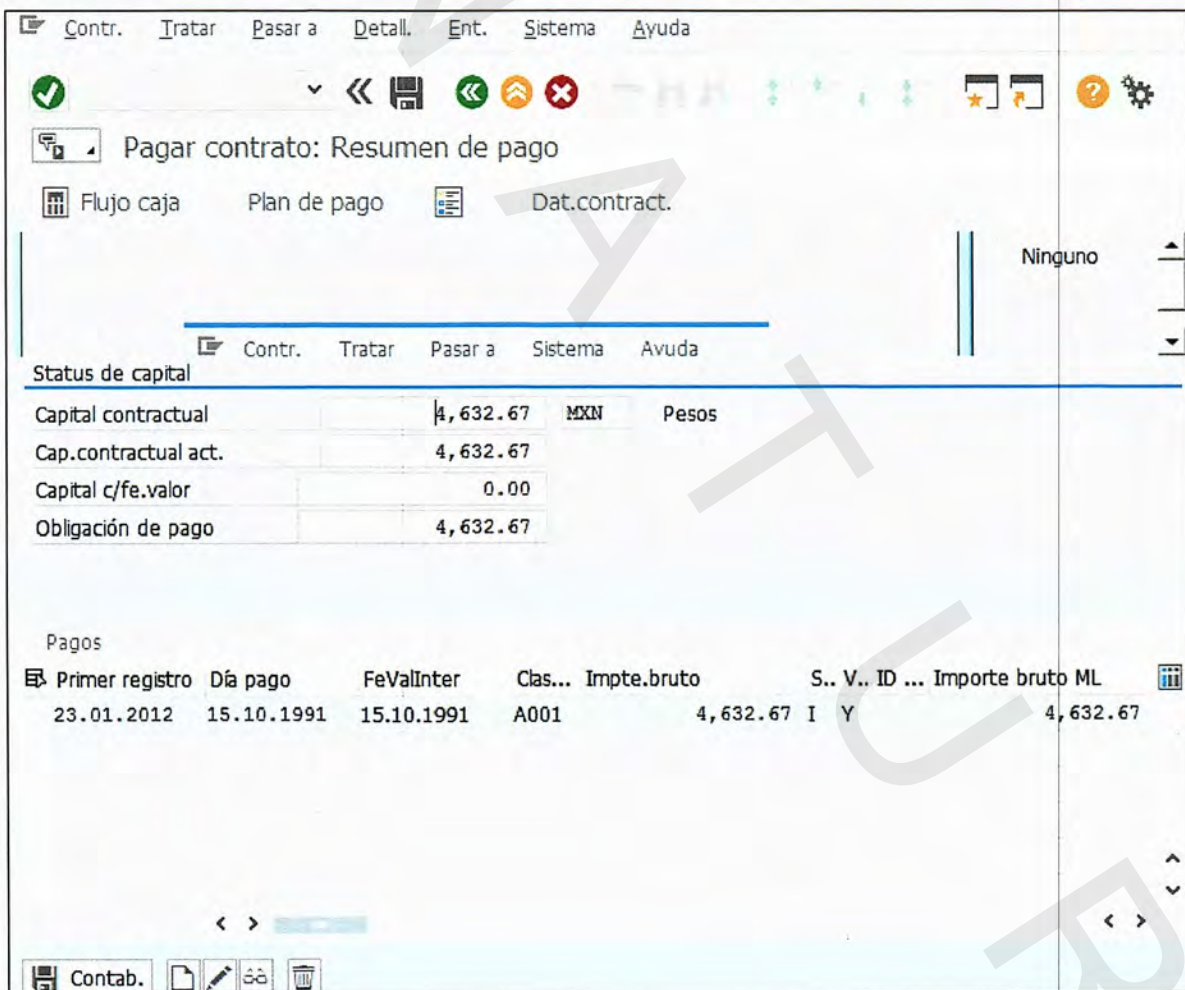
Contr. Tratar Pasar a Detall. Ent. Sistema Ayuda

Pagar contrato: Resumen de pago

Flujo caja Plan de pago Dat.contract.

Ninguno

Contr. Tratar Pasar a Sistema Ayuda

Status de capital

| | | | |
|---|---|---|---|
| Capital contractual | 4,632.67 | MXN | Pesos |
| Cap.contractual act. | 4,632.67 | | |
| Capital c/fe.valor | 0.00 | | |
| Obligación de pago | 4,632.67 | | |

Pagos

| Primer registro | Día pago | FeValInter | Clas... | Impte.bruto | S.. | V.. | ID ... | Importe bruto ML |
|---|---|---|---|---|---|---|---|---|
| 23.01.2012 | 15.10.1991 | 15.10.1991 | A001 | 4,632.67 | I | Y | | 4,632.67 |

Contab.